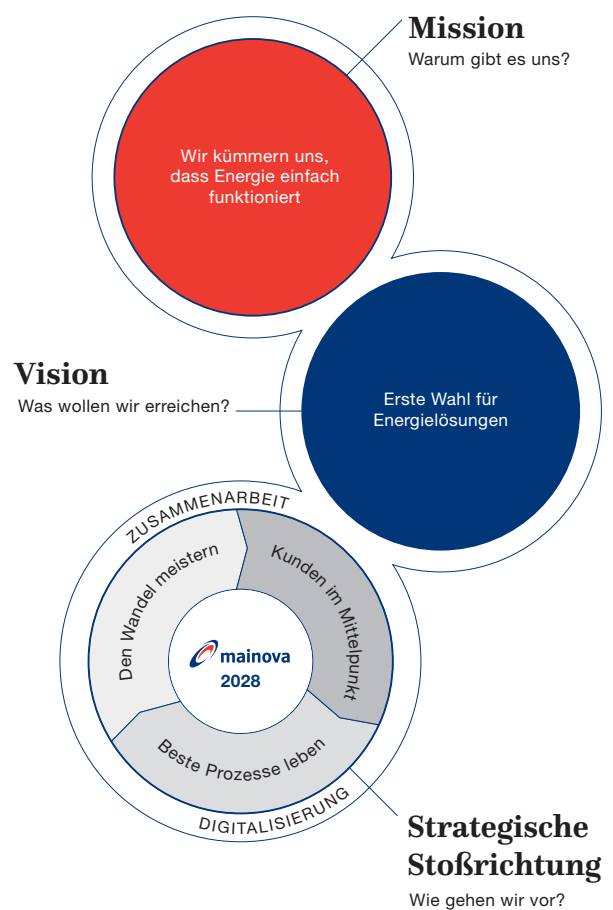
Mission
Warum gibt es uns?

Wir kümmern uns, dass Energie einfach funktioniert

Vision
Was wollen wir erreichen?

Erste Wahl für Energielösungen

ZUSAMMENARBEIT

Den Wandel meistern

Kunden im Mittelpunkt

mainova
2028

Beste Prozesse leben

DIGITALISIERUNG

Strategische Stoßrichtung
Wie gehen wir vor?